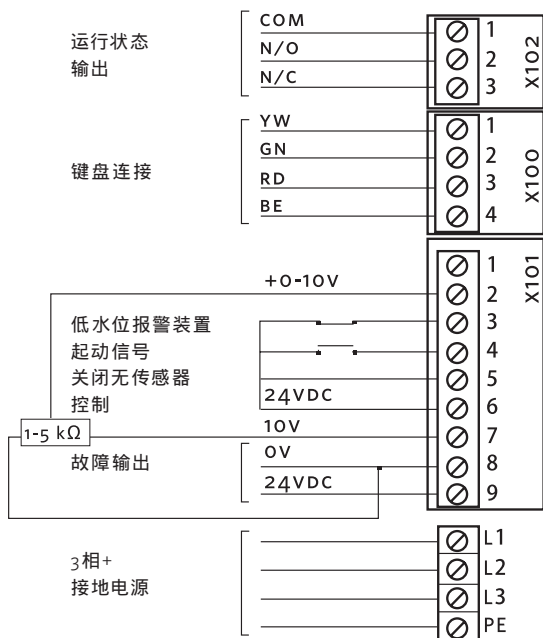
运行状态
输出

COM
N/O
N/C

1
2
3
X102

键盘连接

YW
GN
RD
BE

1
2
3
4
X100

+0-10V

低水位报警装置
起动信号
关闭无传感器
控制

24VDC

$1\text{-}5\ k\Omega$

10V

故障输出

0V
24VDC

1
2
3
4
5
6
7
8
9
X101

3相+
接地电源

L1
L2
L3
PE